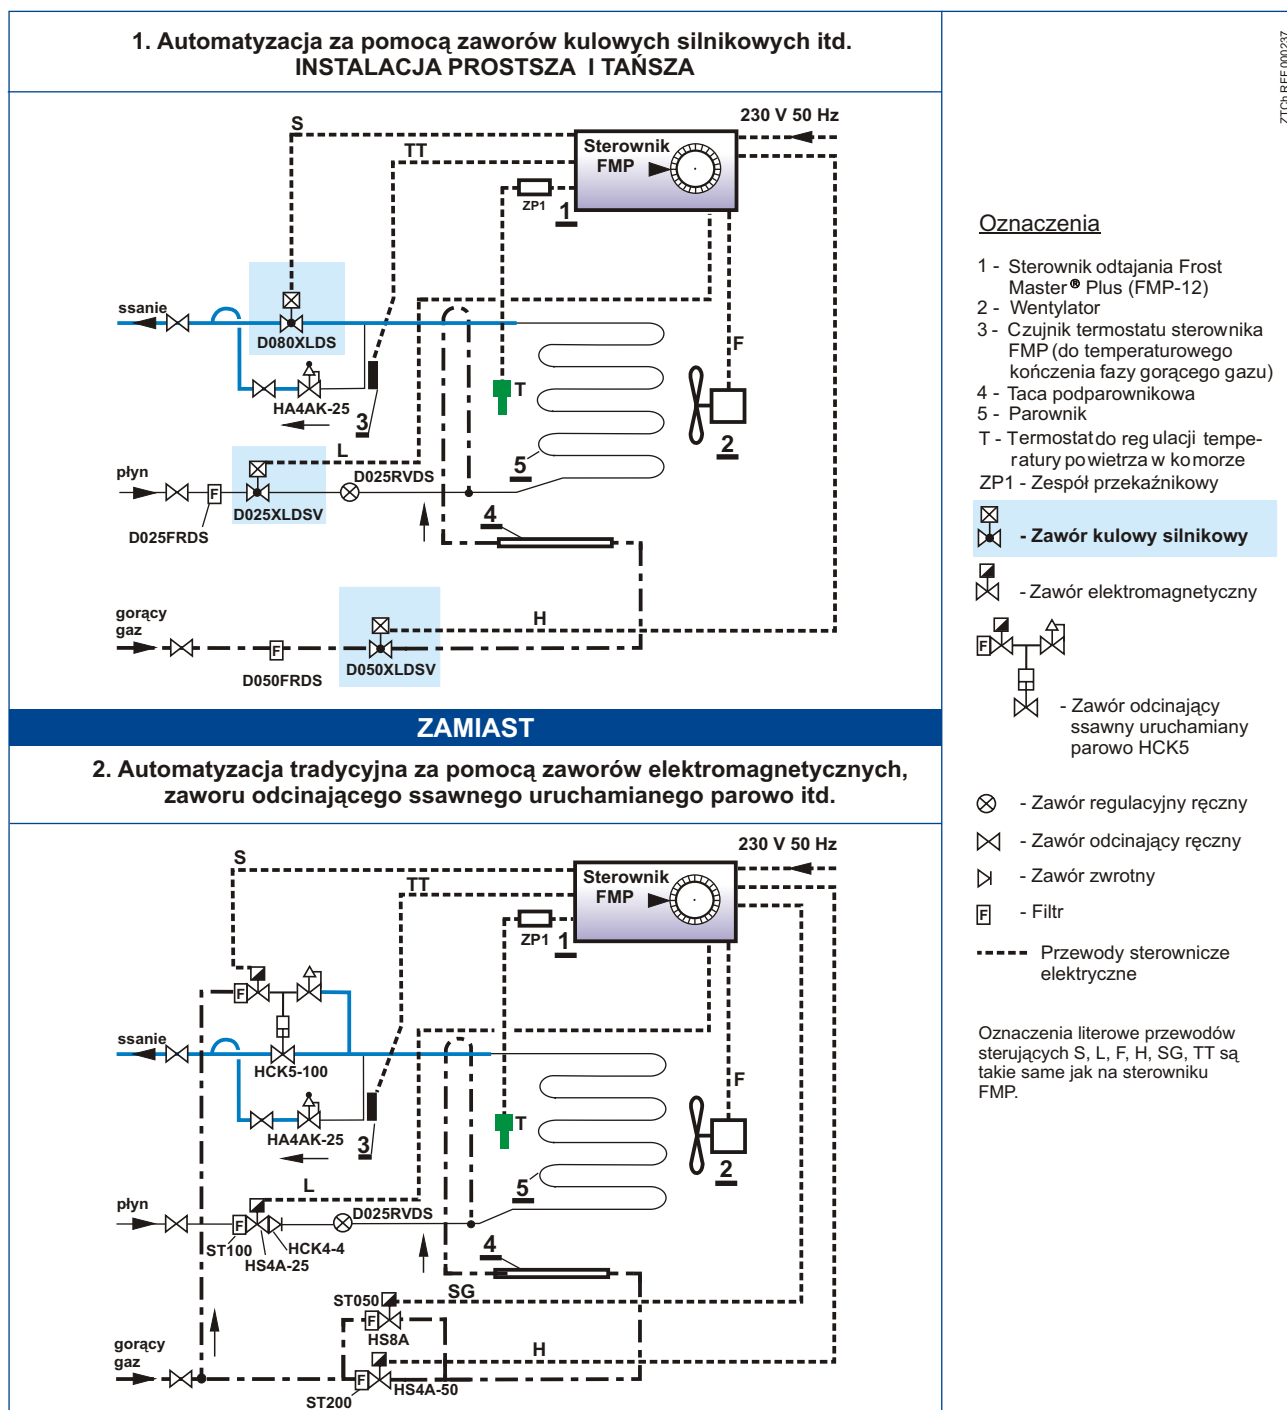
1. Automatyzacja za pomocą zaworów kulowych silnikowych itd.
INSTALACJA PROSTSZA I TAŃSZA

230 V 50 Hz
S
TT
Sterownik FMP
ZP1
1
ssanie
D080XLDS
HA4AK-25
3
F
T
2
5
płyn
L
D025RVDS
D025XLDSV
D025FRDS
4
gorący gaz
H
D050XLDSV
D050FRDS

ZAMIAST

2. Automatyzacja tradycyjna za pomocą zaworów elektromagnetycznych, zaworu odcinającego ssawnego uruchamianego parowo itd.

230 V 50 Hz
S
TT
Sterownik FMP
ZP1
1
ssanie
HCK5-100
HA4AK-25
3
F
T
2
5
płyn
L
D025RVDS
ST100
HCK4-4
HS4A-25
4
SG
ST050
HS8A
gorący gaz
H
ST200
HS4A-50

ZTCh REF 000237

Oznaczenia

1 - Sterownik odtajania Frost Master® Plus (FMP-12)
2 - Wentylator
3 - Czujnik termostatu sterownika FMP (do temperaturowego kończenia fazy gorącego gazu)
4 - Taca podparownikowa
5 - Parownik
T - Termostat do regulacji temperatury powietrza w komorze
ZP1 - Zespół przekaźnikowy

- Zawór kulowy silnikowy

- Zawór elektromagnetyczny

- Zawór odcinający ssawny uruchamiany parowo HCK5

- Zawór regulacyjny ręczny
- Zawór odcinający ręczny
- Zawór zwrotny
- Filtr
Przewody sterownicze elektryczne

Oznaczenia literowe przewodów sterujących S, L, F, H, SG, TT są takie same jak na sterowniku FMP.